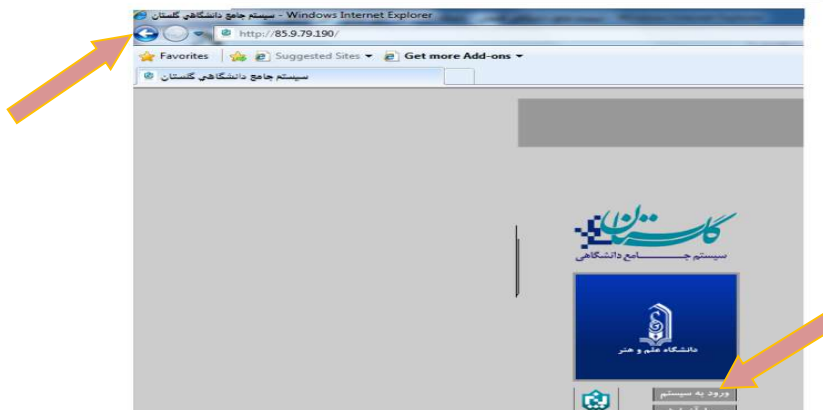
سيستم جامع دانشگاهي گلستان - Windows Internet Explorer
http://85.9.79.190/
Favorites
Suggested Sites
Get more Add-ons
سيستم جامع دانشگاهي گلستان
گلستان
سیستم جامع دانشگاهی
دانشگاه علم و هنر
ورود به سیستم
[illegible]